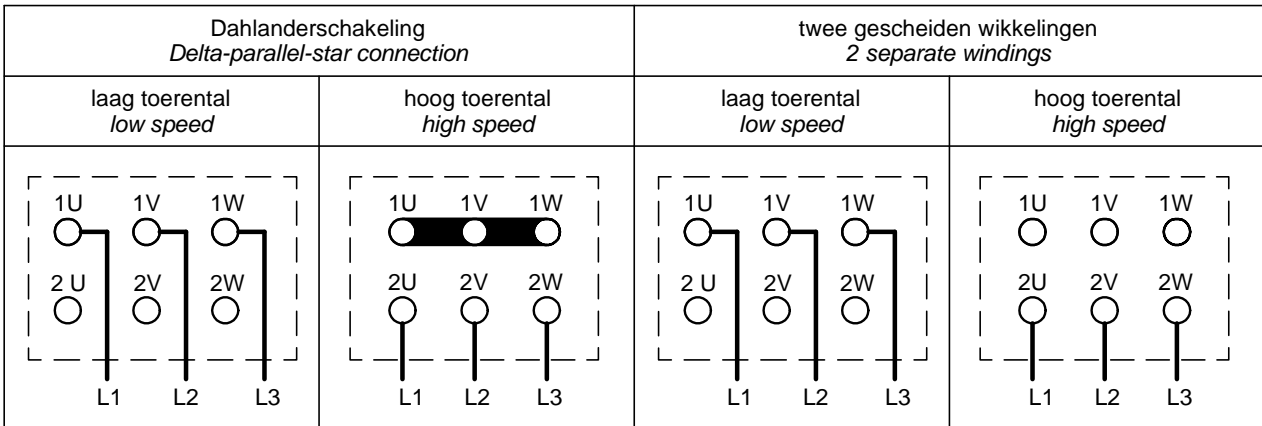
| Dahlanderschakeling *Delta-parallel-star connection* | | twee gescheiden wikkelingen *2 separate windings* | |
|---|---|---|---|
| laag toerental *low speed* | hoog toerental *high speed* | laag toerental *low speed* | hoog toerental *high speed* |
| 1U 1V 1W 2 U 2V 2W L1 L2 L3 | 1U 1V 1W 2U 2V 2W L1 L2 L3 | 1U 1V 1W 2 U 2V 2W L1 L2 L3 | 1U 1V 1W 2U 2V 2W L1 L2 L3 |